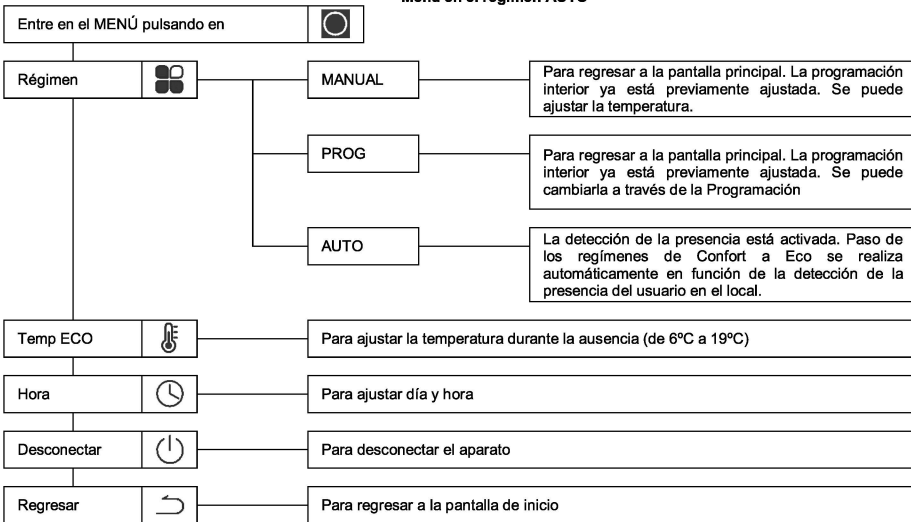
Menú en el régimen AUTO

Entre en el MENÚ pulsando en

Régimen

MANUAL

Para regresar a la pantalla principal. La programación interior ya está previamente ajustada. Se puede ajustar la temperatura.

PROG

Para regresar a la pantalla principal. La programación interior ya está previamente ajustada. Se puede cambiarla a través de la Programación

AUTO

La detección de la presencia está activada. Paso de los regímenes de Confort a Eco se realiza automáticamente en función de la detección de la presencia del usuario en el local.

Temp ECO

Para ajustar la temperatura durante la ausencia (de 6ºC a 19ºC)

Hora

Para ajustar día y hora

Desconectar

Para desconectar el aparato

Regresar

Para regresar a la pantalla de inicio